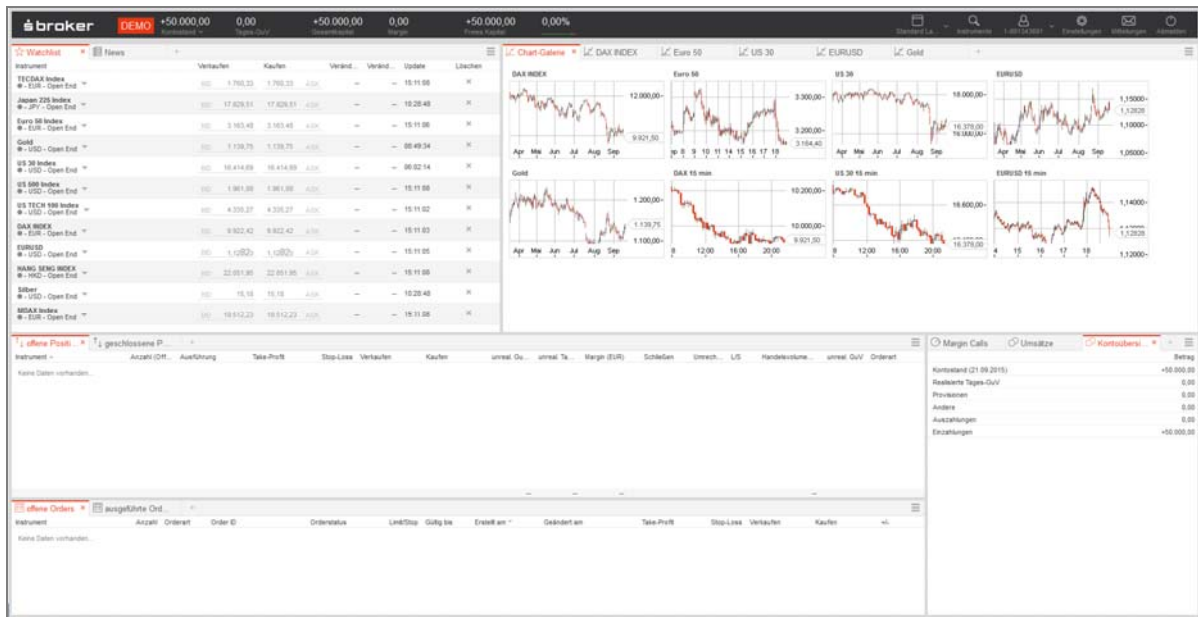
broker DEMO +50.000,00 Kontostand 0,00 Tages-GuV +50.000,00 Gesamtkapital 0,00 Margin +50.000,00 Freies Kapital 0,00%

Standard La... Instrumente 1-001343691 Einstellungen Mitteilungen Abmelden

Watchlist × News +

| Instrument | Verkaufen | Kaufen | Veränd... | Veränd... | Update | Löschen |
|---|---|---|---|---|---|---|
| TECDAX Index - EUR - Open End | 1.760,33 | 1.760,33 | – | – | 15:11:08 | × |
| Japan 225 Index - JPY - Open End | 17.829,51 | 17.829,51 | – | – | 10:28:48 | × |
| Euro 50 Index - EUR - Open End | 3.163,45 | 3.163,45 | – | – | 15:11:08 | × |
| Gold - USD - Open End | 1.139,75 | 1.139,75 | – | – | 00:49:34 | × |
| US 30 Index - USD - Open End | 16.414,69 | 16.414,69 | – | – | 06:02:14 | × |
| US 500 Index - USD - Open End | 1.961,00 | 1.961,00 | – | – | 15:11:08 | × |
| US TECH 100 Index - USD - Open End | 4.335,27 | 4.335,27 | – | – | 15:11:02 | × |
| DAX INDEX - EUR - Open End | 9.922,42 | 9.922,42 | – | – | 15:11:03 | × |
| EURUSD - USD - Open End | 1,12826 | 1,12826 | – | – | 15:11:05 | × |
| HANG SENG INDEX - HKD - Open End | 22.051,95 | 22.051,95 | – | – | 15:11:08 | × |
| Silber - USD - Open End | 15,18 | 15,18 | – | – | 10:28:48 | × |
| MDAX Index - EUR - Open End | 19.512,23 | 19.512,23 | – | – | 15:11:08 | × |

Chart-Galerie × DAX INDEX Euro 50 US 30 EURUSD Gold +

DAX INDEX 12.000,00 9.921,50 Apr Mai Jun Jul Aug Sep
Euro 50 3.300,00 3.200,00 3.164,40 8 9 10 11 14 15 16 17 18
US 30 18.000,00 16.378,00 Apr Mai Jun Jul Aug Sep
EURUSD 1,15000 1,12826 1,10000 1,05000 Apr Mai Jun Jul Aug Sep
Gold 1.200,00 1.139,75 1.100,00 Apr Mai Jun Jul Aug Sep
DAX 15 min 10.200,00 10.000,00 9.921,50 8 12:00 16:00 20:00
US 30 15 min 16.600,00 16.378,00 8 12:00 16:00 20:00
EURUSD 15 min 1,14000 1,12826 1,12000 4 15 16 17 18

offene Positi... × geschlossene P... +
Instrument Anzahl (Off... Ausführung Take-Profit Stop-Loss Verkaufen Kaufen unreal. Gu... unreal. Ta... Margin (EUR) Schließen Umrech... L/S Handelsvolume... unreal. GuV Orderart
Keine Daten vorhanden...

Margin Calls Umsätze Kontoübersi... × +
Betrag
| | |
|---|---|
| Kontostand (21.09.2015) | +50.000,00 |
| Realisierte Tages-GuV | 0,00 |
| Provisionen | 0,00 |
| Andere | 0,00 |
| Auszahlungen | 0,00 |
| Einzahlungen | +50.000,00 |

offene Orders × ausgeführte Ord... +
Instrument Anzahl Orderart Order ID Orderstatus Limit/Stop Gültig bis Erstellt am Geändert am Take-Profit Stop-Loss Verkaufen Kaufen +/-
Keine Daten vorhanden...